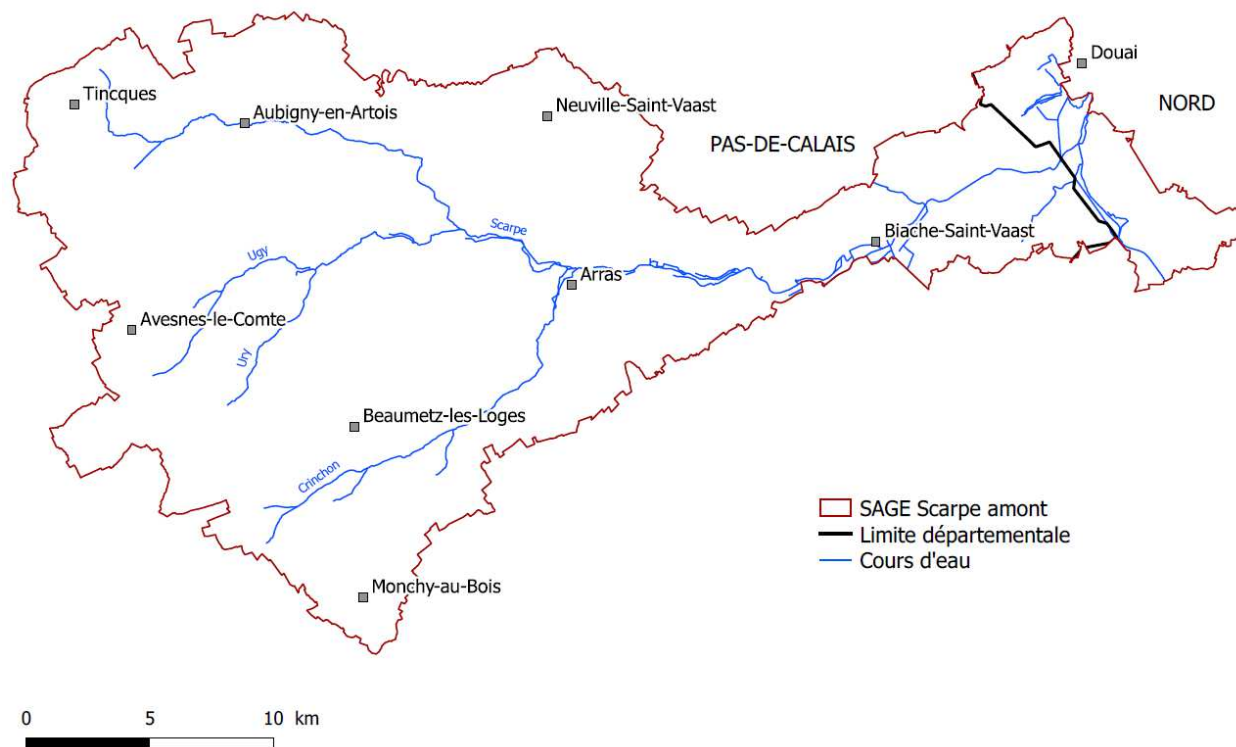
Douai
NORD
Tincques
Aubigny-en-Artois
Neuville-Saint-Vaast
PAS-DE-CALAIS
Scarpe
Biache-Saint-Vaast
Ugy
Arras
Avesnes-le-Comte
Ury
Beaumetz-les-Loges
Crinchon
SAGE Scarpe amont
Limite départementale
Cours d'eau
Monchy-au-Bois
0 5 10 km